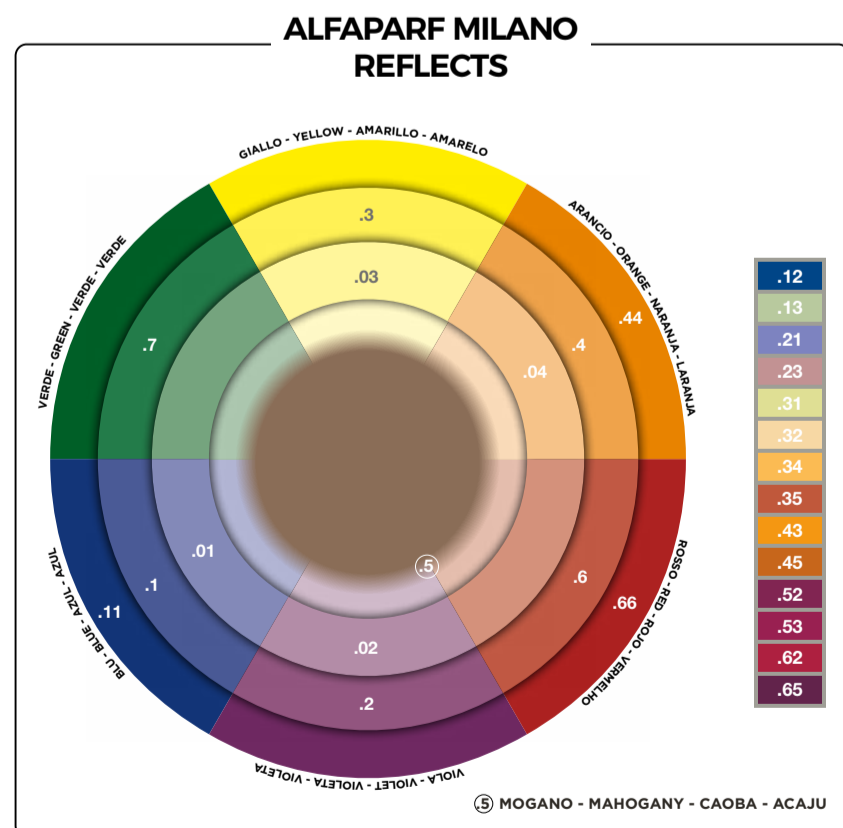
ALFAPARF MILANO
REFLECTS

GIALLO - YELLOW - AMARILLO - AMARELO

.3

.03

ARANCIO - ORANGE - NARANJA - LARANJA

.44

.4

.04

VERDE - GREEN - VERDE - VERDE

.7

BLU - BLUE - AZUL - AZUL

.11

.1

.01

.5

ROSSO - RED - ROJO - VERMELHO

.66

.6

.02

.2

VIOLA - VIOLET - VIOLETA - VIOLETA

.12
.13
.21
.23
.31
.32
.34
.35
.43
.45
.52
.53
.62
.65

.5 MOGANO - MAHOGANY - CAOBA - ACAJU